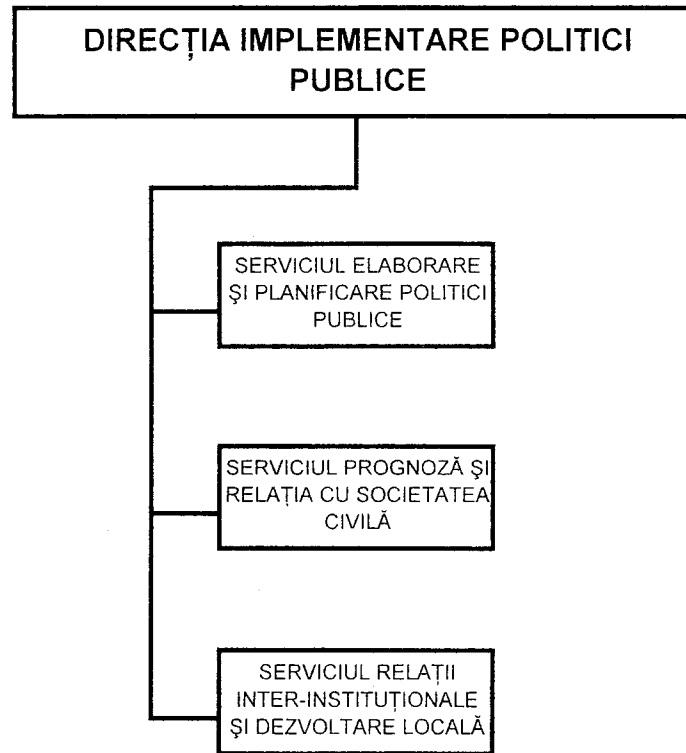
DIRECȚIA IMPLEMENTARE POLITICI PUBLICE

SERVICIUL ELABORARE ŞI PLANIFICARE POLITICI PUBLICE

SERVICIUL PROGNOZĂ ŞI RELAȚIA CU SOCIETATEA CIVILĂ

SERVICIUL RELAȚII INTER-INSTITUȚIONALE ŞI DEZVOLTARE LOCALĂ